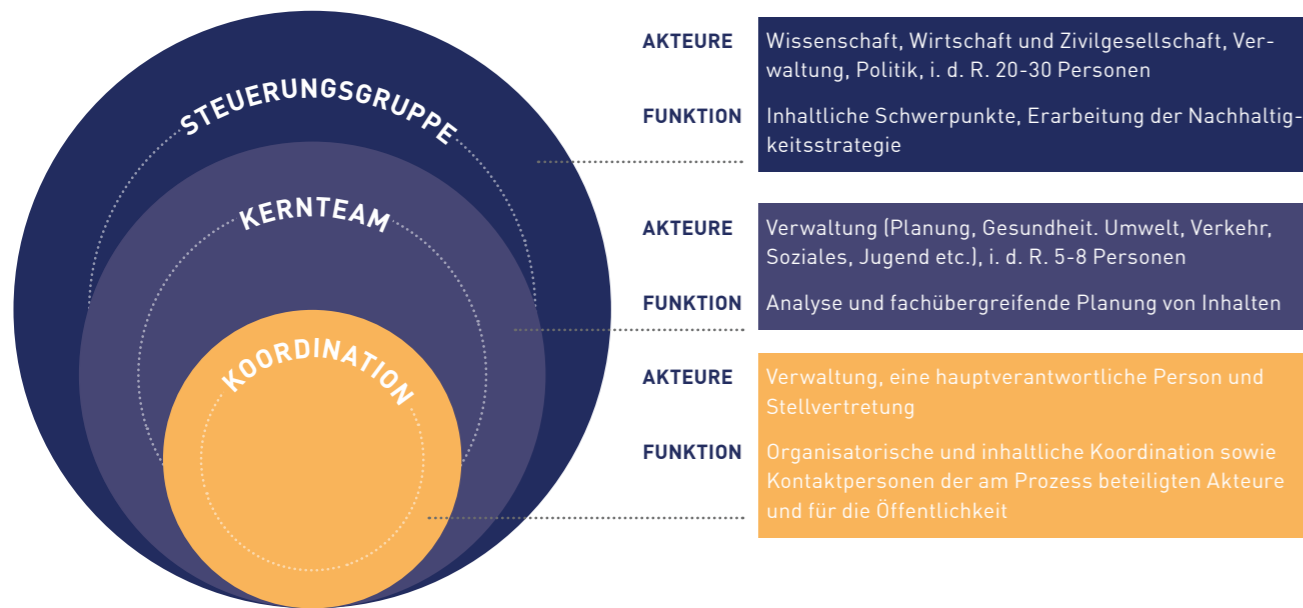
STEUERUNGSGRUPPE

KERNTEAM

KOORDINATION

AKTEURE Wissenschaft, Wirtschaft und Zivilgesellschaft, Verwaltung, Politik, i. d. R. 20-30 Personen

FUNKTION Inhaltliche Schwerpunkte, Erarbeitung der Nachhaltigkeitsstrategie

AKTEURE Verwaltung (Planung, Gesundheit. Umwelt, Verkehr, Soziales, Jugend etc.), i. d. R. 5-8 Personen

FUNKTION Analyse und fachübergreifende Planung von Inhalten

AKTEURE Verwaltung, eine hauptverantwortliche Person und Stellvertretung

FUNKTION Organisatorische und inhaltliche Koordination sowie Kontaktpersonen der am Prozess beteiligten Akteure und für die Öffentlichkeit